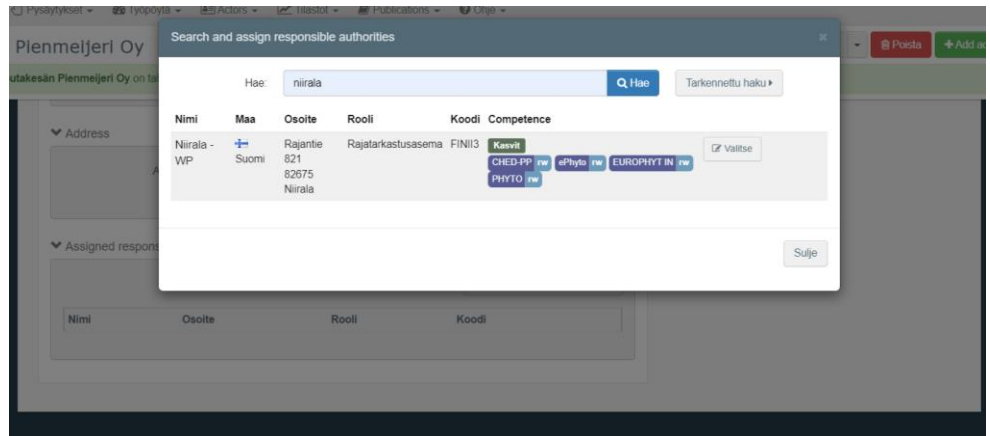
Pysäytykset ▾ Työpöytä ▾ Actors ▾ Tilastot ▾ Publications ▾ Ohje ▾

Pienmeijeri Oy

utakesän Pienmeijeri Oy on ta

Posta + Add a

Address

Assigned respons

| Nimi | Osoite | Rooli | Koodi |
|---|---|---|---|

Search and assign responsible authorities

Hae: niirala Hae Tarkennettu haku ▸

| Nimi | Maa | Osoite | Rooli | Koodi | Competence | |
|---|---|---|---|---|---|---|
| Niirala - WP | Suomi | Rajantie 821 82675 Niirala | Rajatarkastusasema | FINII3 | Kasvit CHED-PP rw ePhyto rw EUROPHYT IN rw PHYTO rw | Valitse |

Sulje